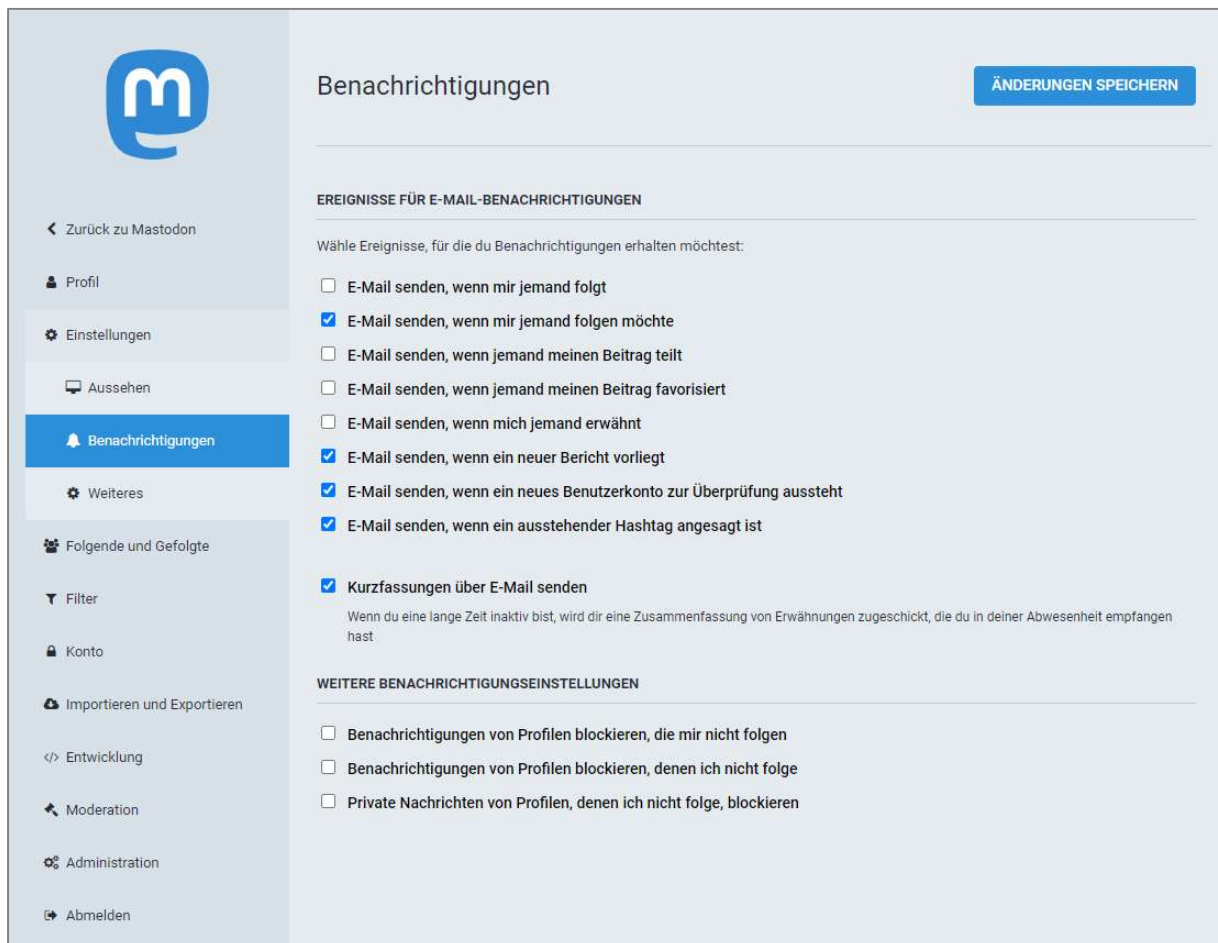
Zurück zu Mastodon

Profil

Einstellungen

Aussehen

Benachrichtigungen

Weiteres

Folgende und Gefolgte

Filter

Konto

Importieren und Exportieren

Entwicklung

Moderation

Administration

Abmelden

Benachrichtigungen

ÄNDERUNGEN SPEICHERN

EREIGNISSE FÜR E-MAIL-BENACHRICHTIGUNGEN

Wähle Ereignisse, für die du Benachrichtigungen erhalten möchtest:

E-Mail senden, wenn mir jemand folgt

E-Mail senden, wenn mir jemand folgen möchte

E-Mail senden, wenn jemand meinen Beitrag teilt

E-Mail senden, wenn jemand meinen Beitrag favorisiert

E-Mail senden, wenn mich jemand erwähnt

E-Mail senden, wenn ein neuer Bericht vorliegt

E-Mail senden, wenn ein neues Benutzerkonto zur Überprüfung aussteht

E-Mail senden, wenn ein ausstehender Hashtag angesagt ist

Kurzfassungen über E-Mail senden

Wenn du eine lange Zeit inaktiv bist, wird dir eine Zusammenfassung von Erwähnungen zugeschickt, die du in deiner Abwesenheit empfangen hast

WEITERE BENACHRICHTIGUNGSEINSTELLUNGEN

Benachrichtigungen von Profilen blockieren, die mir nicht folgen

Benachrichtigungen von Profilen blockieren, denen ich nicht folge

Private Nachrichten von Profilen, denen ich nicht folge, blockieren